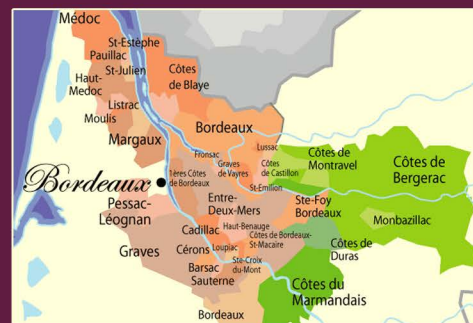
Médoc
St-Estèphe
Pauillac
St-Julien
Haut-Médoc
Côtes de Blaye
Listrac
Moulis
Margaux
Bordeaux
Lussac
Côtes de Montravel
Côtes de Bergerac
Fronsac
Bordeaux
1ères Côtes de Bordeaux
Graves de Vayres
Côtes de Castillon
St-Emilion
Pessac-Léognan
Entre-Deux-Mers
Ste-Foy Bordeaux
Monbazillac
Cadillac
Haut-Benauge
Côtes de Bordeaux-St-Macaire
Côtes de Duras
Graves
Cérons
Loupiac
Ste-Croix du-Mont
Barsac
Sauterne
Côtes du Marmandais
Bordeaux